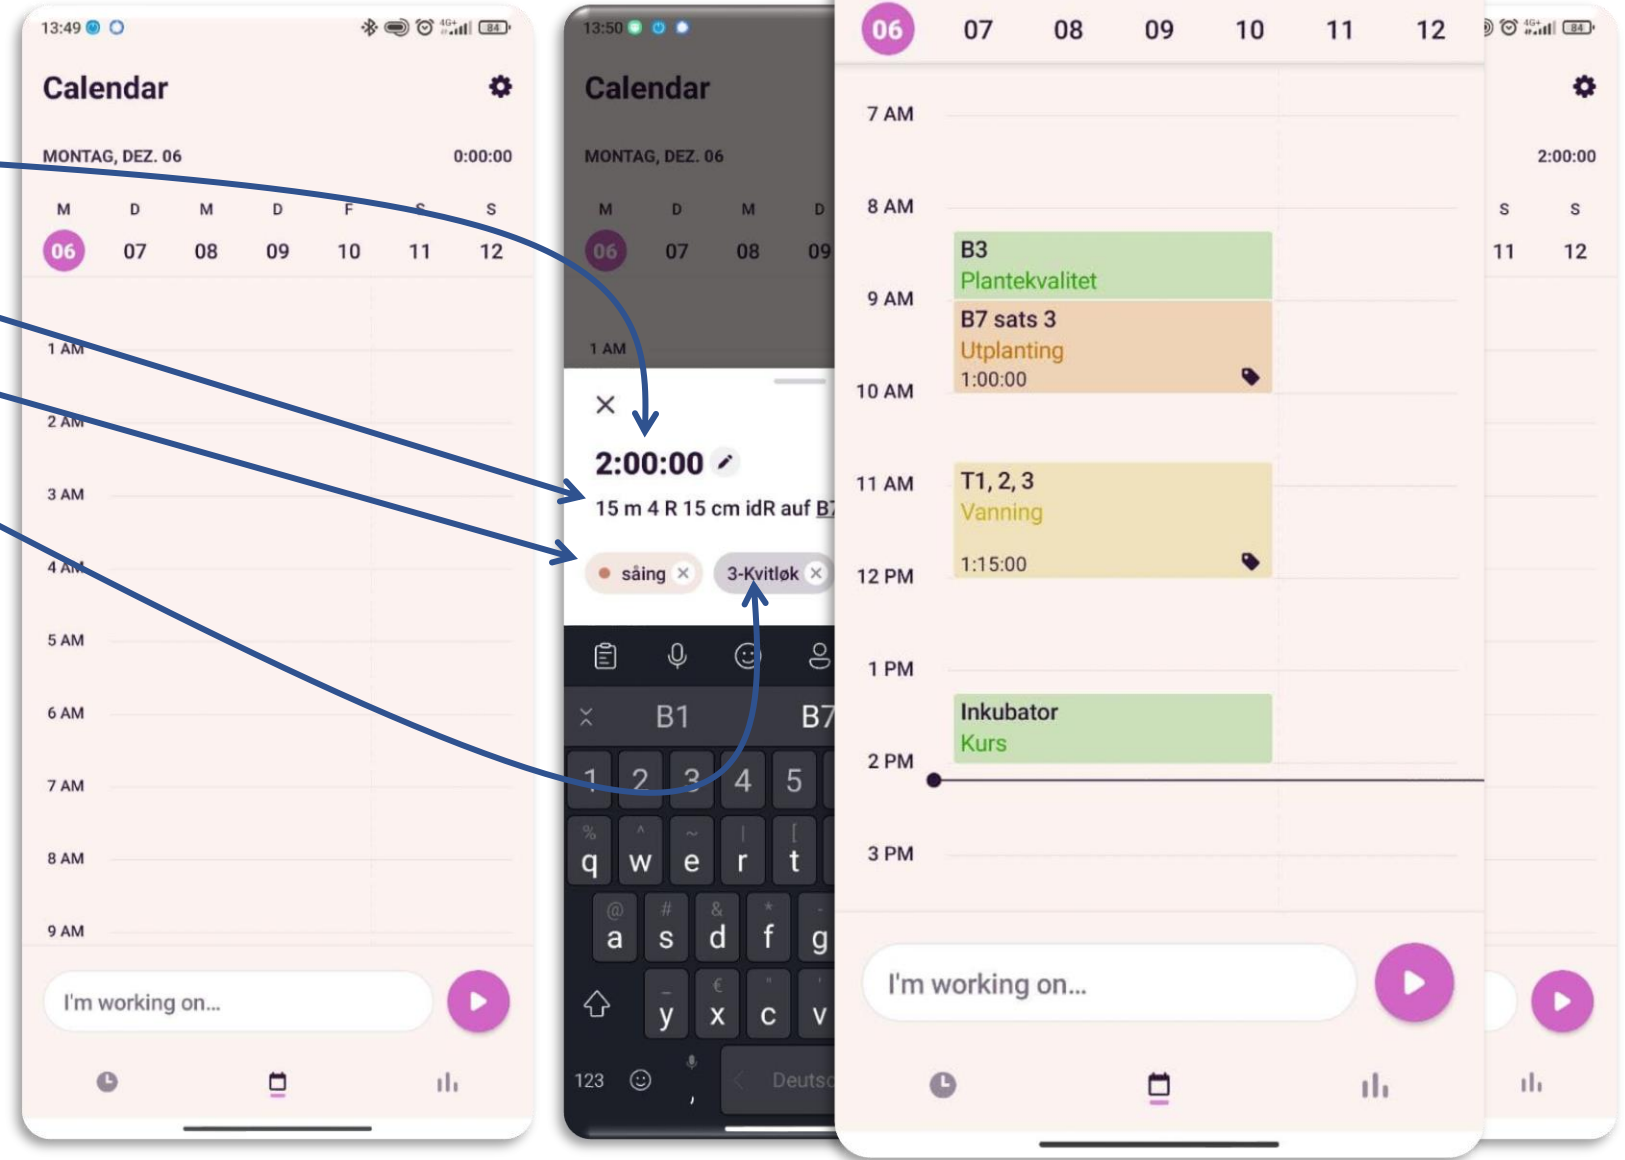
13:49

Calendar

MONTAG, DEZ. 06 0:00:00

M D M D F S S
06 07 08 09 10 11 12

1 AM
2 AM
3 AM
4 AM
5 AM
6 AM
7 AM
8 AM
9 AM

I'm working on...

13:50

Calendar

MONTAG, DEZ. 06

M D M D
06 07 08 09

1 AM

2:00:00

15 m 4 R 15 cm idR auf B7

såing × 3-Kvitløk ×

B1 B7

1 2 3 4 5
q w e r t
a s d f g
y x c v
123 Deutsc

06 07 08 09 10 11 12

7 AM
8 AM
B3
Plantekvalitet
9 AM
B7 sats 3
Utplanting
1:00:00
10 AM
11 AM
T1, 2, 3
Vanning
1:15:00
12 PM
1 PM
Inkubator
Kurs
2 PM
3 PM

I'm working on...

2:00:00

S S
11 12